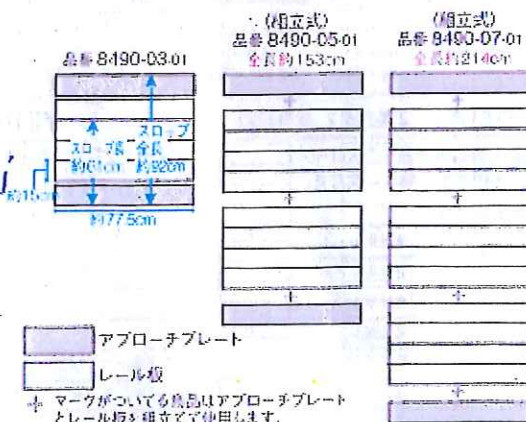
品番 8490-03-01

スロープ長 約61cm

スロープ全長 約82cm

約15cm

約77.5cm

(組立式)
品番 8490-05-01
全長約153cm

(組立式)
品番 8490-07-01
全長約214cm

アプローチプレート

レール板

✛ マークがついてる商品はアプローチプレートとレール板を組立てて使用します。